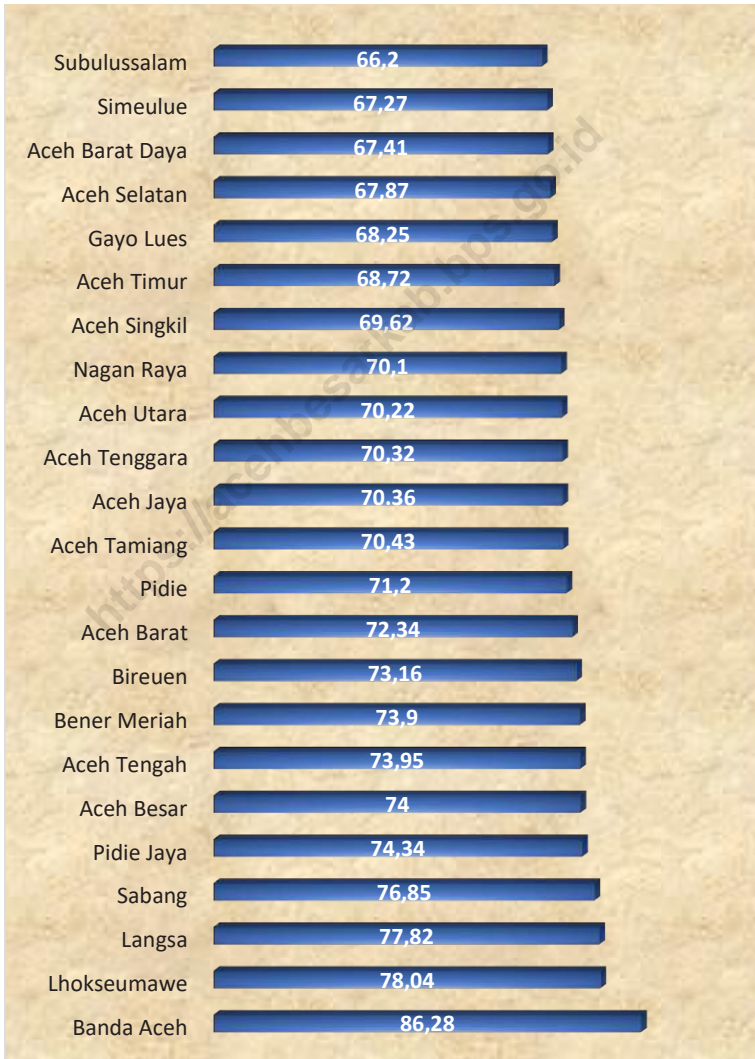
Subulussalam 66,2
Simeulue 67,27
Aceh Barat Daya 67,41
Aceh Selatan 67,87
Gayo Lues 68,25
Aceh Timur 68,72
Aceh Singkil 69,62
Nagan Raya 70,1
Aceh Utara 70,22
Aceh Tenggara 70,32
Aceh Jaya 70.36
Aceh Tamiang 70,43
Pidie 71,2
Aceh Barat 72,34
Bireuen 73,16
Bener Meriah 73,9
Aceh Tengah 73,95
Aceh Besar 74
Pidie Jaya 74,34
Sabang 76,85
Langsa 77,82
Lhokseumawe 78,04
Banda Aceh 86,28

https://acehbesarkab.bps.go.id